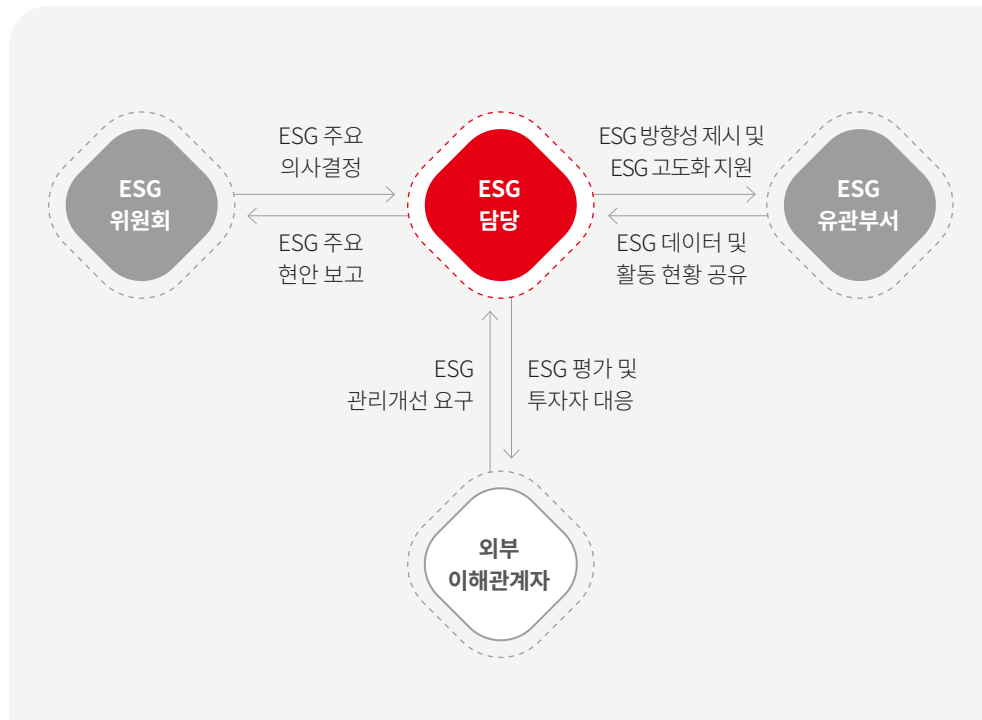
ESG 위원회

ESG 주요 의사결정

ESG 주요 현안 보고

ESG 담당

ESG 방향성 제시 및 ESG 고도화 지원

ESG 데이터 및 활동 현황 공유

ESG 유관부서

ESG 관리개선 요구

ESG 평가 및 투자자 대응

외부 이해관계자